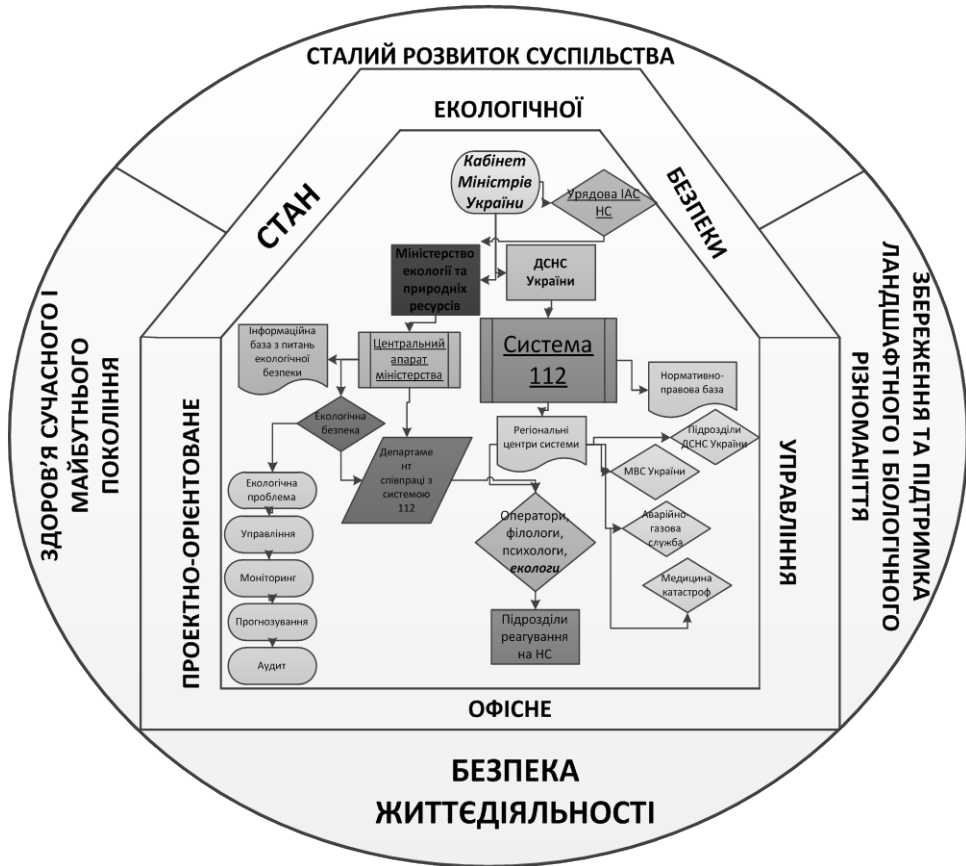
СТАЛИЙ РОЗВИТОК СУСПІЛЬСТВА

ЗДОРОВ'Я СУЧАСНОГО І МАЙБУТНЬОГО ПОКОЛІННЯ

ЗБЕРЕЖЕННЯ ТА ПІДТРИМКА ЛАНДШАФТНОГО І БІОЛОГІЧНОГО РІЗНОМАНІТТЯ

ЕКОЛОГІЧНОЇ

СТАН

БЕЗПЕКИ

ПРОЕКТНО-ОРІЄНТОВАНЕ

УПРАВЛІННЯ

ОФІСНЕ

Кабінет Міністрів України

Урядова ІАС НС

Міністерство екології та природніх ресурсів

ДСНС України

Інформаційна база з питань екологічної безпеки

Центральний апарат міністерства

Система 112

Нормативно-правова база

Екологічна безпека

Департамент співпраці з системою 112

Регіональні центри системи

Підрозділи ДСНС України

МВС України

Аварійно-газова служба

Медицина катастроф

Екологічна проблема

Управління

Моніторинг

Прогнозування

Аудит

Оператори, філологи, психологи, екологи

Підрозділи реагування на НС

БЕЗПЕКА ЖИТТЄДІЯЛЬНОСТІ